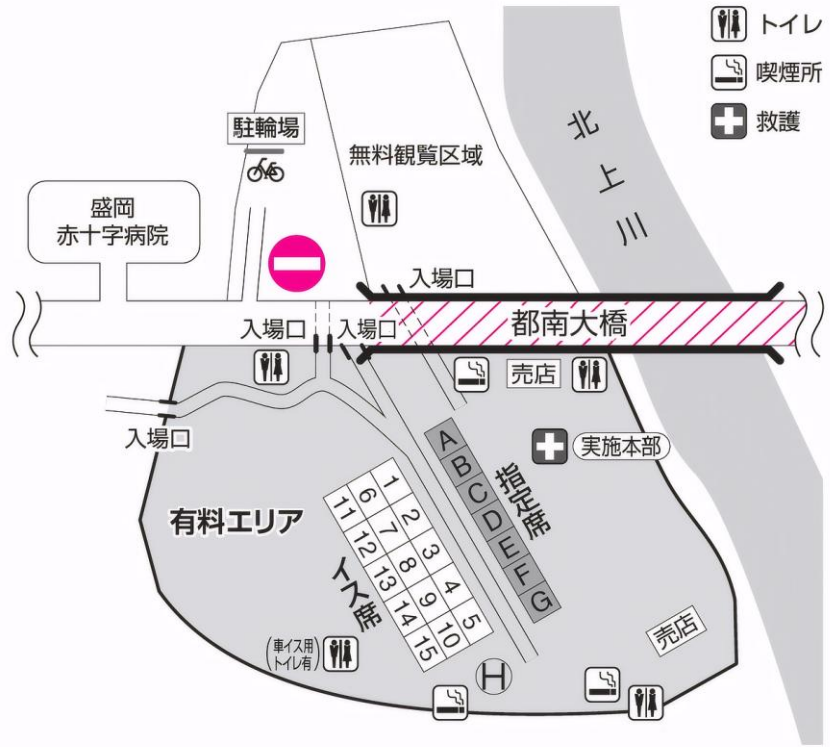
トイレ
喫煙所
救護

北上川

駐輪場

無料観覧区域

盛岡
赤十字病院

入場口

入場口

入場口

都南大橋

売店

入場口

実施本部

A
B
C
D
E
F
G

指定席

有料エリア

| 1 | 2 | 3 | 4 | 5 |
|---|---|---|---|---|
| 6 | 7 | 8 | 9 | 10 |
| 11 | 12 | 13 | 14 | 15 |

イス席

(車イス用トイレ有)

H

売店